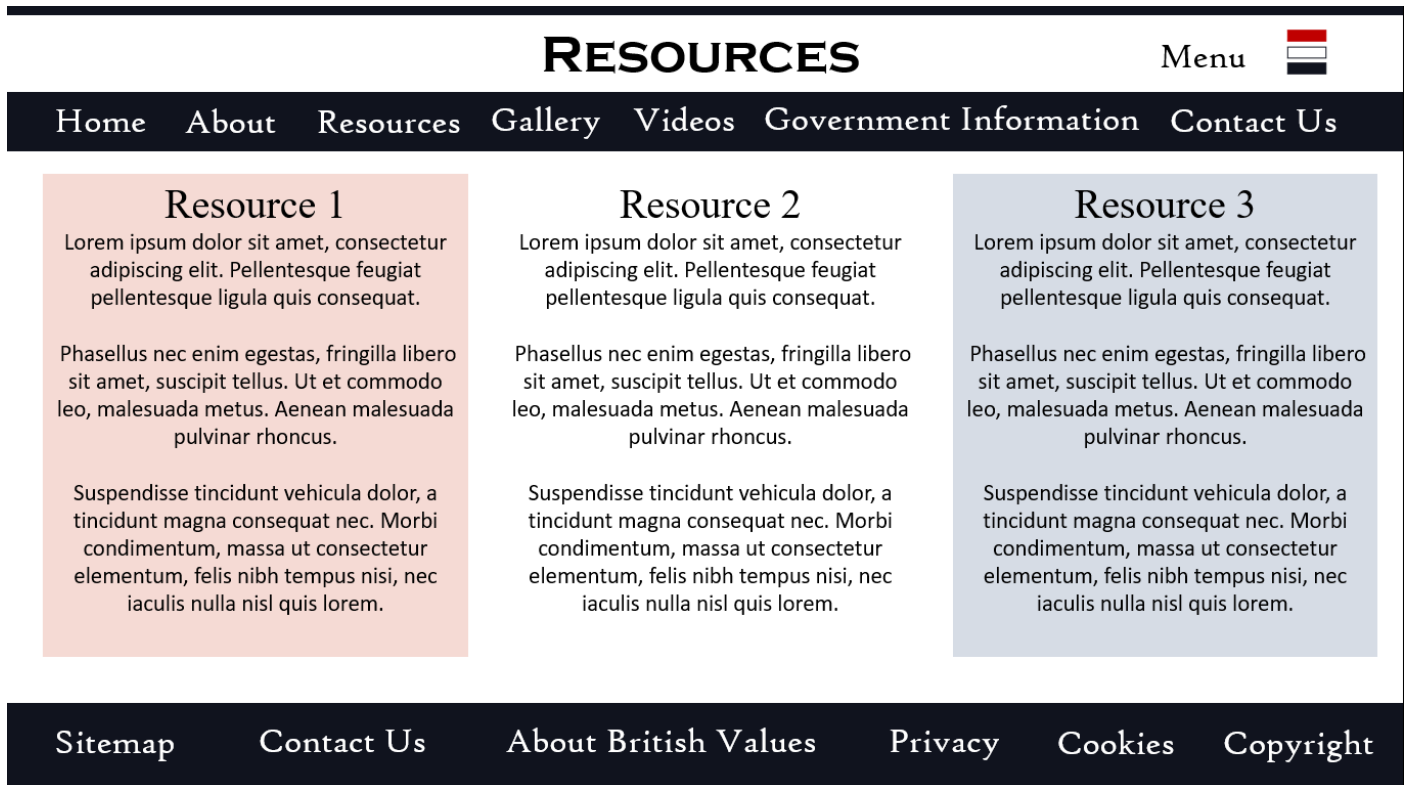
Resources

Menu

Home About Resources Gallery Videos Government Information Contact Us

Resource 1

Lorem ipsum dolor sit amet, consectetur adipiscing elit. Pellentesque feugiat pellentesque ligula quis consequat.

Phasellus nec enim egestas, fringilla libero sit amet, suscipit tellus. Ut et commodo leo, malesuada metus. Aenean malesuada pulvinar rhoncus.

Suspendisse tincidunt vehicula dolor, a tincidunt magna consequat nec. Morbi condimentum, massa ut consectetur elementum, felis nibh tempus nisi, nec iaculis nulla nisl quis lorem.

Resource 2

Lorem ipsum dolor sit amet, consectetur adipiscing elit. Pellentesque feugiat pellentesque ligula quis consequat.

Phasellus nec enim egestas, fringilla libero sit amet, suscipit tellus. Ut et commodo leo, malesuada metus. Aenean malesuada pulvinar rhoncus.

Suspendisse tincidunt vehicula dolor, a tincidunt magna consequat nec. Morbi condimentum, massa ut consectetur elementum, felis nibh tempus nisi, nec iaculis nulla nisl quis lorem.

Resource 3

Lorem ipsum dolor sit amet, consectetur adipiscing elit. Pellentesque feugiat pellentesque ligula quis consequat.

Phasellus nec enim egestas, fringilla libero sit amet, suscipit tellus. Ut et commodo leo, malesuada metus. Aenean malesuada pulvinar rhoncus.

Suspendisse tincidunt vehicula dolor, a tincidunt magna consequat nec. Morbi condimentum, massa ut consectetur elementum, felis nibh tempus nisi, nec iaculis nulla nisl quis lorem.

Sitemap Contact Us About British Values Privacy Cookies Copyright